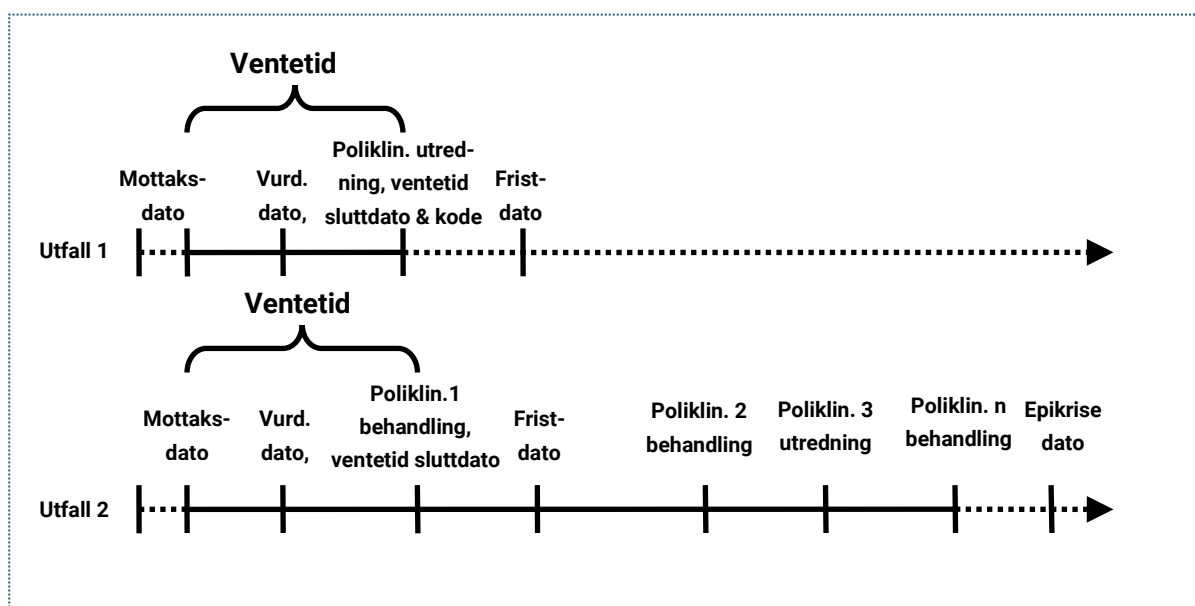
Ventetid

Mottaksdato

Vurd. dato,

Poliklin. utredning, ventetid sluttdato & kode

Fristdato

Utfall 1

Ventetid

Mottaksdato

Vurd. dato,

Poliklin.1 behandling, ventetid sluttdato

Fristdato

Poliklin. 2 behandling

Poliklin. 3 utredning

Poliklin. n behandling

Epikrise dato

Utfall 2